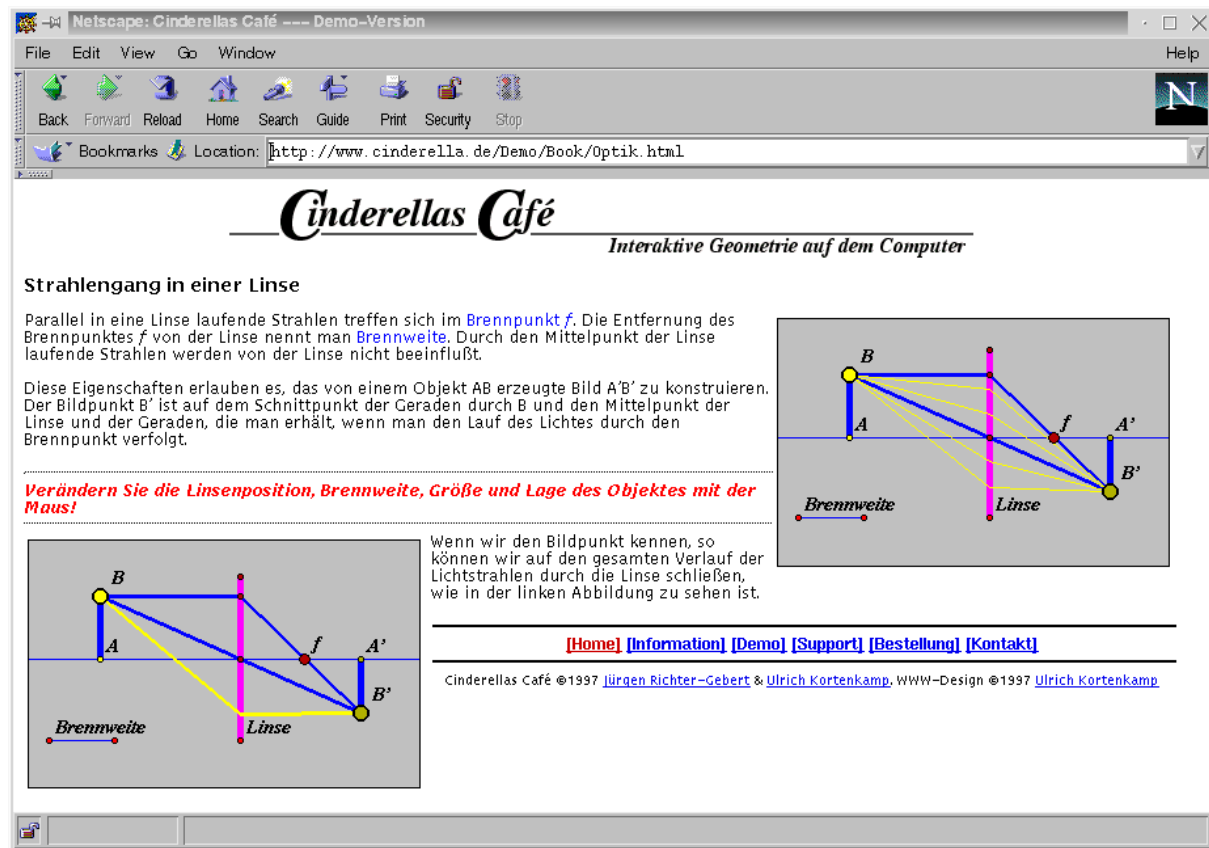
Netscape: Cinderellas Café --- Demo-Version

File Edit View Go Window Help

Back Forward Reload Home Search Guide Print Security Stop

Bookmarks Location: http://www.cinderella.de/Demo/Book/Optik.html

Cinderellas Café
Interaktive Geometrie auf dem Computer

Strahlengang in einer Linse

Parallel in eine Linse laufende Strahlen treffen sich im Brennpunkt $f$. Die Entfernung des Brennpunktes $f$ von der Linse nennt man Brennweite. Durch den Mittelpunkt der Linse laufende Strahlen werden von der Linse nicht beeinflußt.

Diese Eigenschaften erlauben es, das von einem Objekt AB erzeugte Bild A'B' zu konstruieren. Der Bildpunkt B' ist auf dem Schnittpunkt der Geraden durch B und den Mittelpunkt der Linse und der Geraden, die man erhält, wenn man den Lauf des Lichtes durch den Brennpunkt verfolgt.

B
A
f
A'
B'
Brennweite
Linse

Verändern Sie die Linsenposition, Brennweite, Größe und Lage des Objektes mit der Maus!

B
A
f
A'
B'
Brennweite
Linse

Wenn wir den Bildpunkt kennen, so können wir auf den gesamten Verlauf der Lichtstrahlen durch die Linse schließen, wie in der linken Abbildung zu sehen ist.

[Home] [Information] [Demo] [Support] [Bestellung] [Kontakt]

Cinderellas Café ©1997 Jürgen Richter-Gebert & Ulrich Kortenkamp, WWW-Design ©1997 Ulrich Kortenkamp